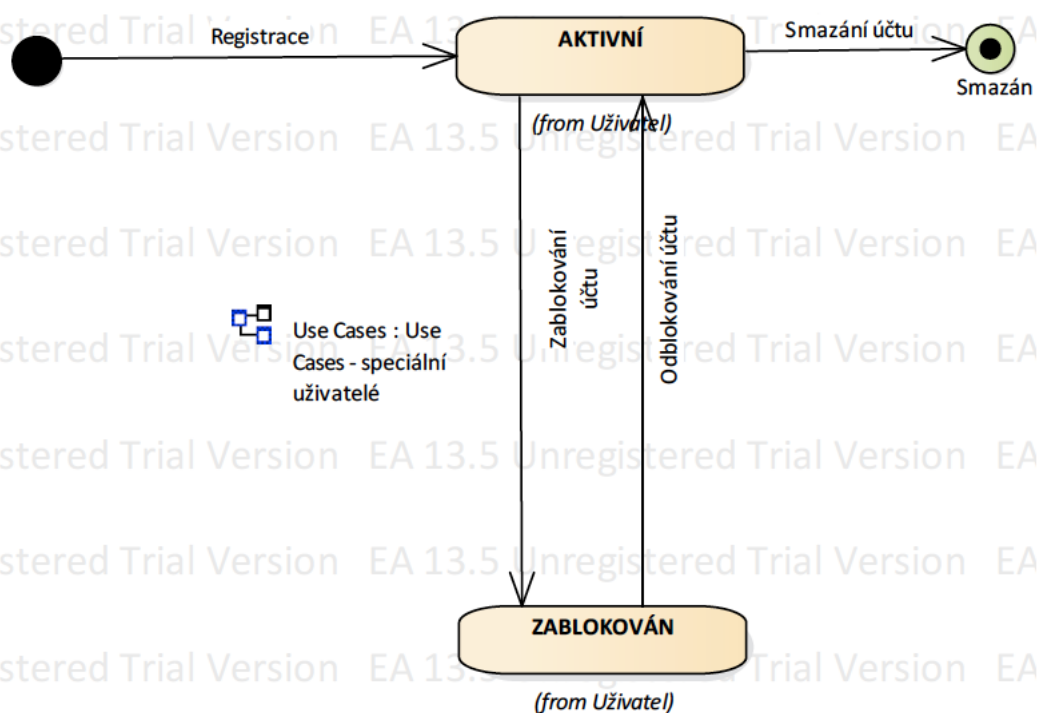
Registrace

AKTIVNÍ

(from Uživatel)

Smazání účtu

Smazán

Zablokování účtu

Odblokování účtu

Use Cases : Use Cases - speciální uživatelé

ZABLOKOVÁN

(from Uživatel)

stered Trial Version EA 13.5 Unregistered Trial Version EA

stered Trial Version EA 13.5 Unregistered Trial Version EA

stered Trial Version EA 13.5 Unregistered Trial Version EA

stered Trial Version EA 13.5 Unregistered Trial Version EA

stered Trial Version EA 13.5 Unregistered Trial Version EA

stered Trial Version EA 13.5 Unregistered Trial Version EA